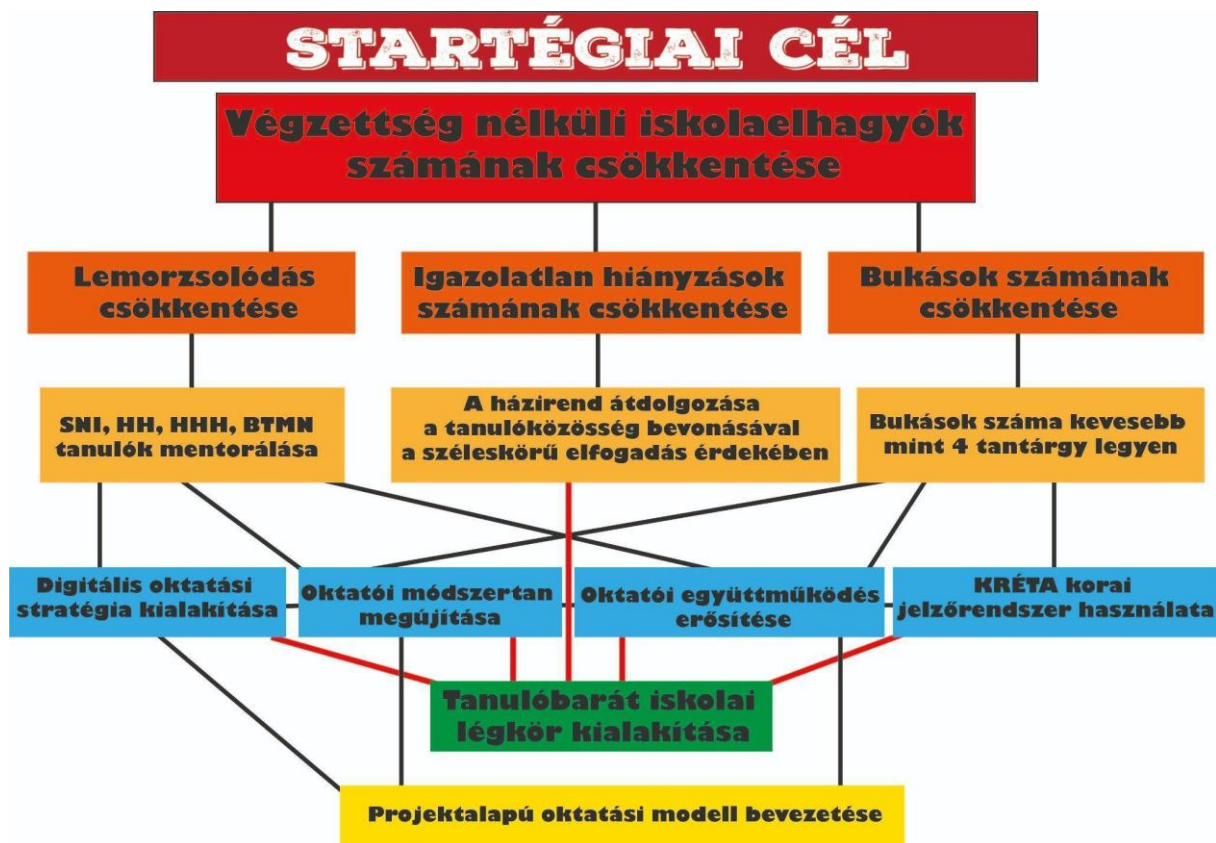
STARTÉGIAI CÉL

Végzettség nélküli iskolaelhagyók számának csökkentése

Lemorzsolódás csökkentése

Igazolatlan hiányzások számának csökkentése

Bukások számának csökkentése

SNI, HH, HHH, BTMN tanulók mentorálása

A házirend átdolgozása a tanulóközösség bevonásával a széleskörű elfogadás érdekében

Bukások száma kevesebb mint 4 tantárgy legyen

Digitális oktatási stratégia kialakítása

Oktatói módszertan megújítása

Oktatói együttműködés erősítése

KRÉTA korai jelzőrendszer használata

Tanulóbarát iskolai légkör kialakítása

Projektalapú oktatási modell bevezetése